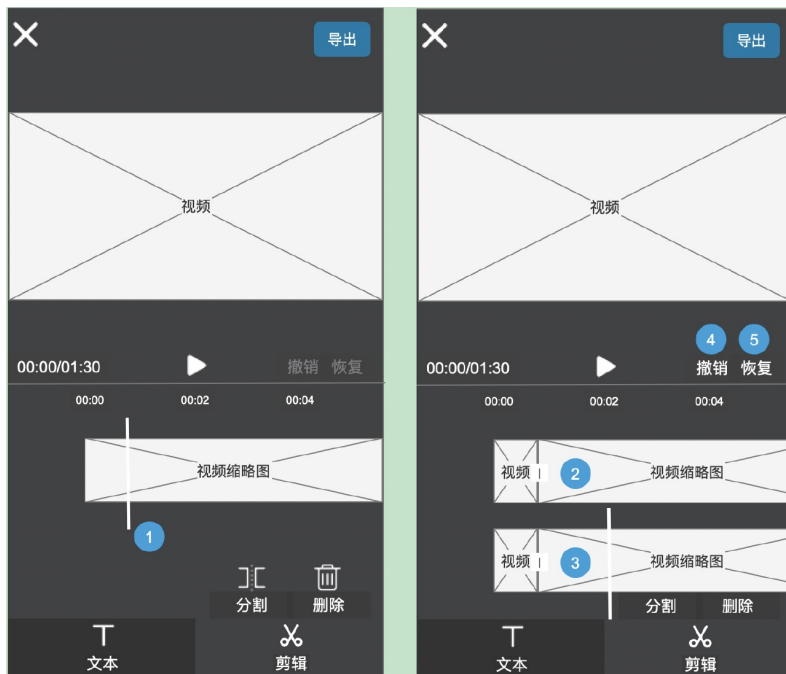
导出

视频

00:00/01:30
撤销 恢复

00:00 00:02 00:04

视频缩略图

1

分割 删除

文本 剪辑

导出

视频

4 5
00:00/01:30
撤销 恢复

00:00 00:02 00:04

视频 2 视频缩略图

视频 3 视频缩略图

分割 删除

文本 剪辑